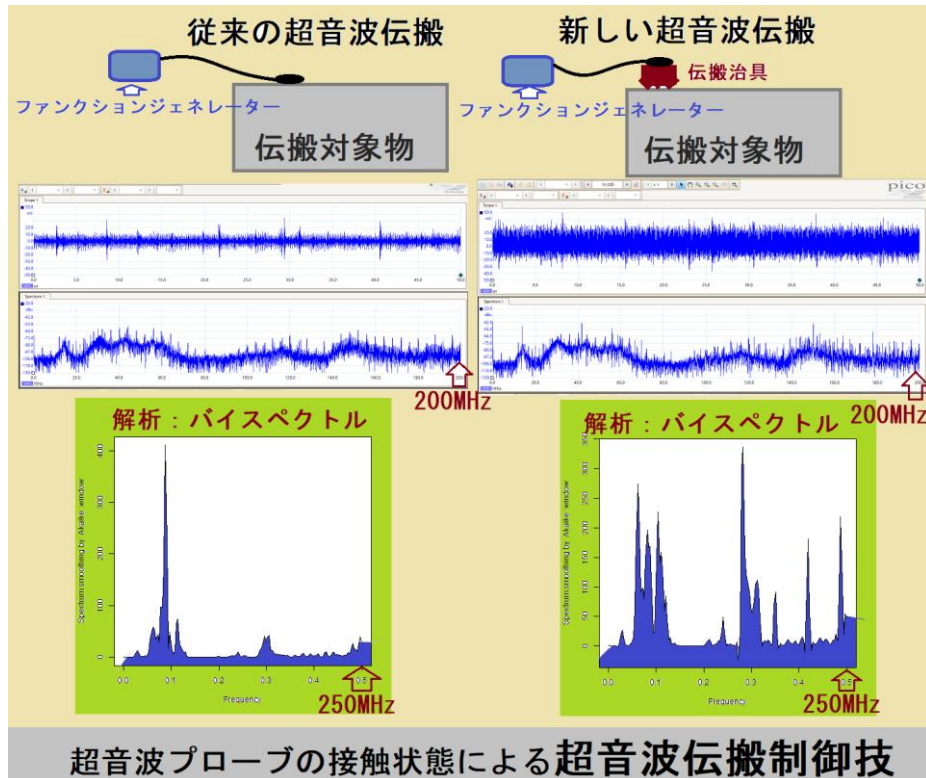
従来の超音波伝搬

新しい超音波伝搬

伝搬治具

ファンクションジェネレーター

ファンクションジェネレーター

伝搬対象物

伝搬対象物

pico

Scope 1

Spectrum 1

Scope 1

Spectrum 1

200MHz

200MHz

解析：バイスペクトル

解析：バイスペクトル

Spectrum smoothing by Akaike window

Spectrum smoothing by Akaike window

400

300

200

100

0

300

250

200

150

100

50

0

0.0 0.1 0.2 0.3 0.4 0.5

0.0 0.1 0.2 0.3 0.4 0.5

Frequency

Frequency

250MHz

250MHz

超音波プローブの接触状態による超音波伝搬制御技